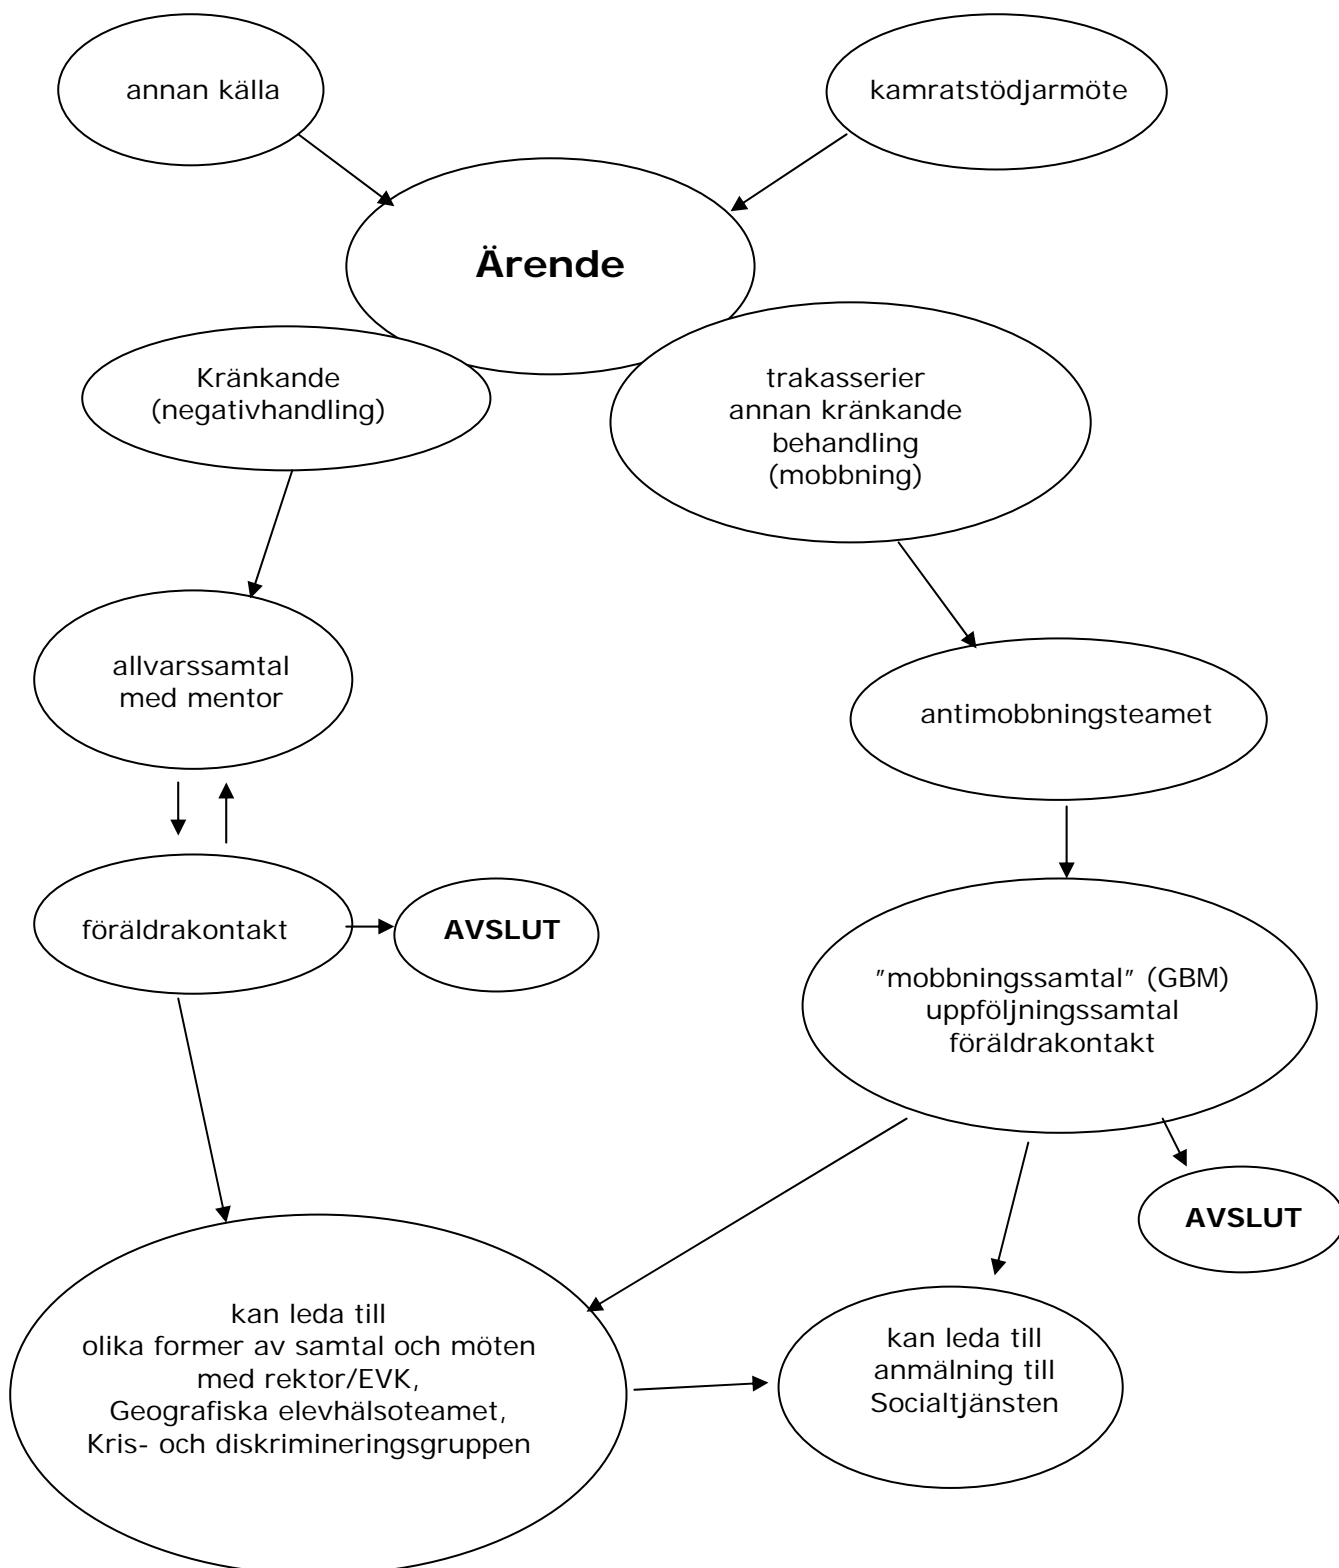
annan källa

kamratstödjarmöte

Ärende

Kränkande
(negativhandling)

trakasserier
annan kränkande
behandling
(mobbning)

allvarssamtal
med mentor

antimobbningsteamet

föräldrakontakt

AVSLUT

"mobbningssamtal" (GBM)
uppföljningssamtal
föräldrakontakt

AVSLUT

kan leda till
olika former av samtal och möten
med rektor/EVK,
Geografiska elevhälsoteamet,
Kris- och diskrimineringsgruppen

kan leda till
anmälning till
Socialtjänsten